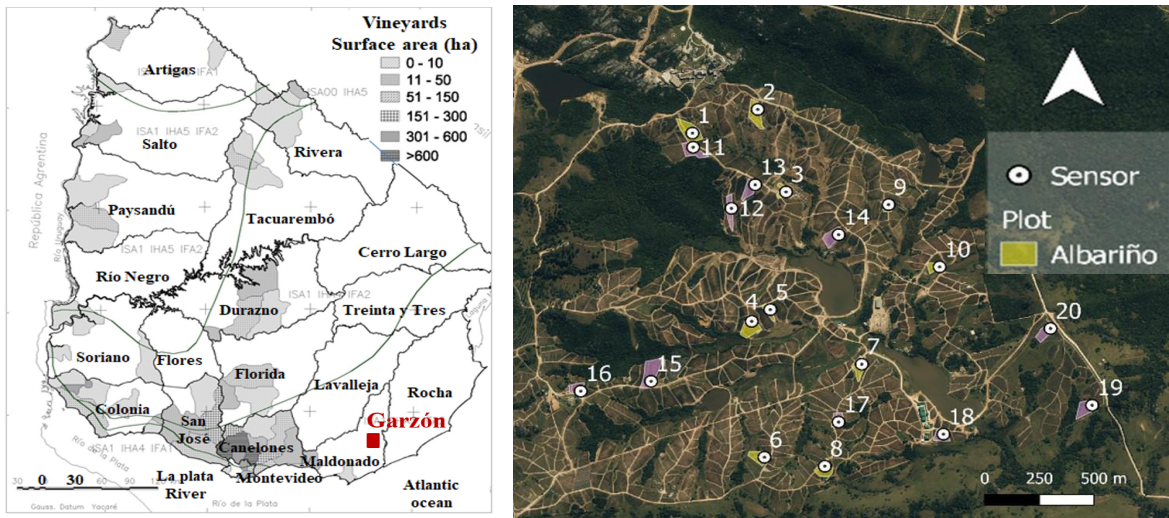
Vineyards
Surface area (ha)
0 - 10
11 - 50
51 - 150
151 - 300
301 - 600
>600

Artigas
IFA1
ISA00 IHA5
República Argentina
ISA1 IHA5 IFA2
Salto
Rivera
Paysandú
Tacuarembó
ISA1 IHA5 IFA1
Cerro Largo
Río Negro
Río Uruguay
ISA1 IHA1 IFA2
Durazno
Treinta y Tres
Soriano
Flores
Florida
Lavalleja
Rocha
Colonia
San José
Garzón
ISA1 IHA4 IFA1
Canelones
Maldonado
Río de la Plata
La plata River
Montevideo
Atlantic ocean
0 30
30 60 90
Río de la Plata
Gauss. Datum Yacaré

1
2
11
13
3
9
12
14
10
4
5
20
7
16
15
19
17
18
6
8

Sensor
Plot
Albariño

0 250 500 m